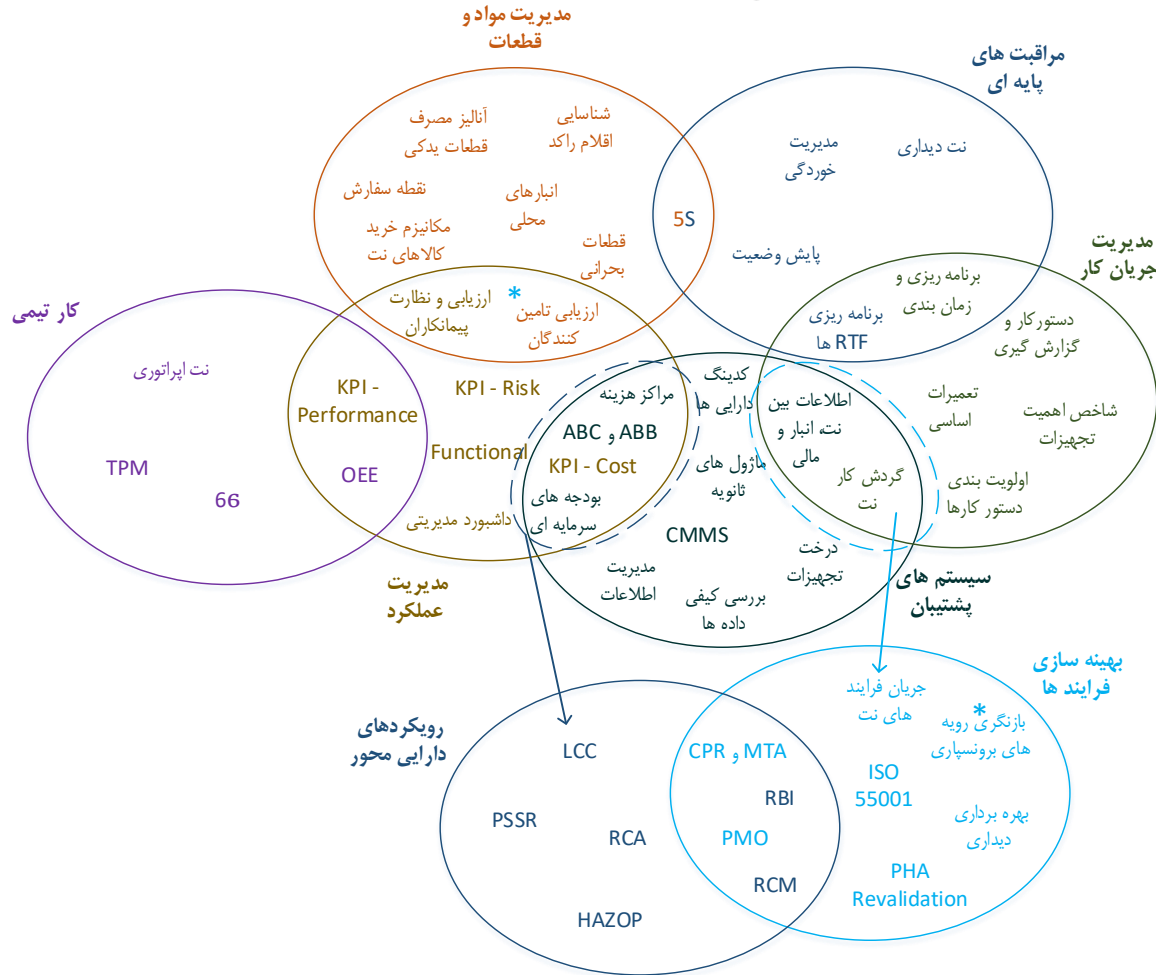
مدیریت مواد و قطعات

شناسایی اقلام راکد

آنالیز مصرف قطعات یدکی

نقطه سفارش

انبارهای محلی

مکانیزم خرید کالاهای نت

قطعات بحرانی

5S

مراقبت های پایه ای

مدیریت خوردگی

نت دیداری

پایش وضعیت

مدیریت جریان کار

برنامه ریزی و زمان بندی

برنامه ریزی RTF ها

دستورکار و گزارش گیری

تعمیرات اساسی

شاخص اهمیت تجهیزات

اولویت بندی دستور کارها

کار تیمی

نت اپراتوری

TPM

66

ارزیابی و نظارت پیمانکاران

* ارزیابی تامین کنندگان

KPI - Performance

KPI - Risk

OEE

Functional

داشبورد مدیریتی

مدیریت عملکرد

مراکز هزینه

کدینگ دارایی ها

ABB و ABC

KPI - Cost

بودجه های سرمایه ای

اطلاعات بین نت انبار و مالی

ماژول های ثانویه

گردش کار نت

CMMS

مدیریت اطلاعات

درخت تجهیزات

بررسی کیفی داده ها

سیستم های پشتیبان

بهینه سازی فرایند ها

جریان فرایند های نت

* بازنگری رویه های برونسپاری

رویکردهای دارایی محور

LCC

MTA و CPR

ISO 55001

RBI

PSSR

RCA

PMO

بهره برداری دیداری

PHA Revalidation

RCM

HAZOP